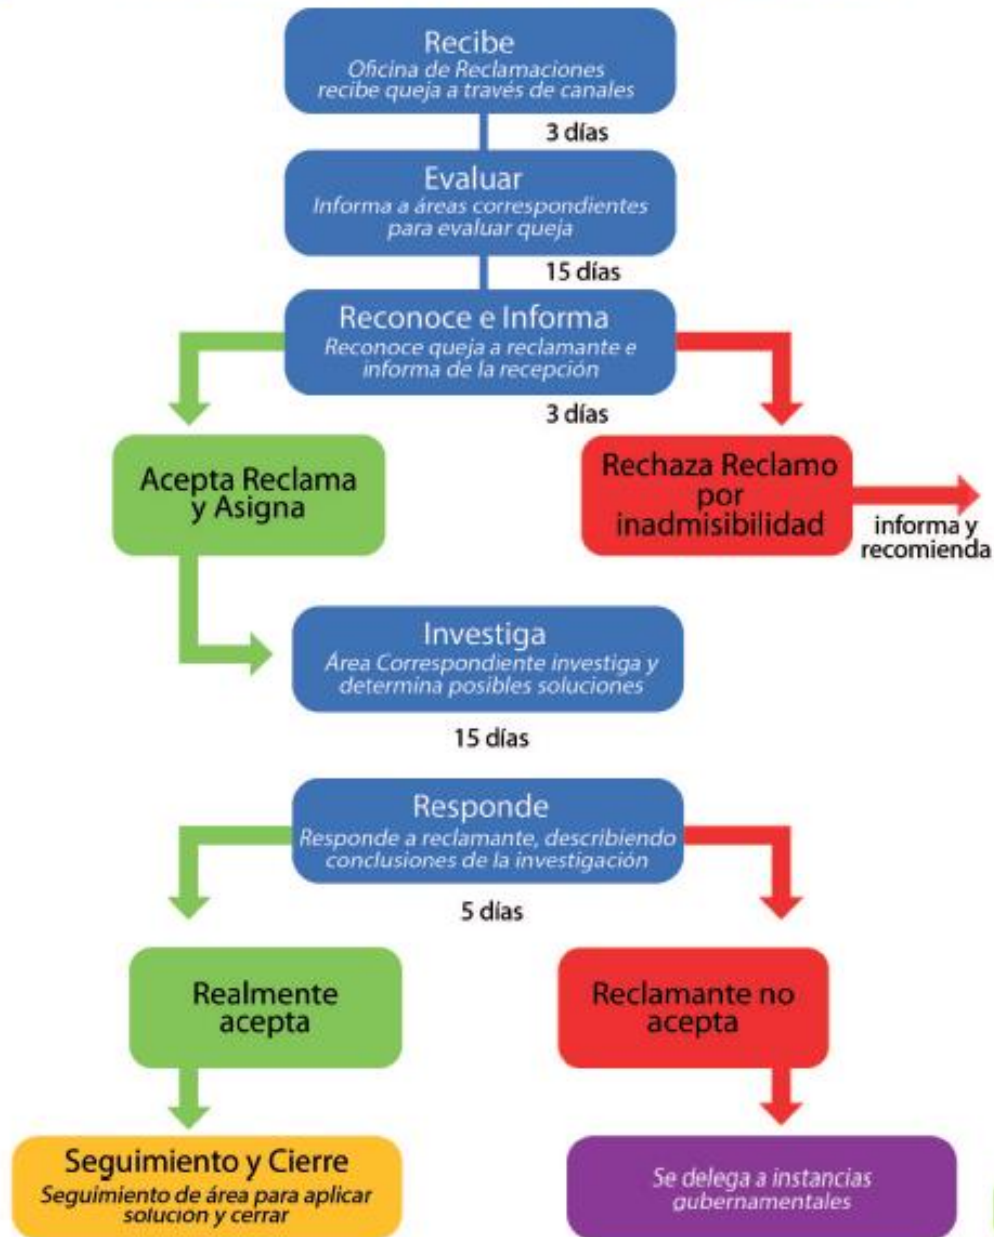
Recibe
Oficina de Reclamaciones recibe queja a través de canales

3 días

Evaluar
Informa a áreas correspondientes para evaluar queja

15 días

Reconoce e Informa
Reconoce queja a reclamante e informa de la recepción

3 días

Acepta Reclama y Asigna

Rechaza Reclamo por inadmisibilidad

informa y recomienda

Investiga
Área Correspondiente investiga y determina posibles soluciones

15 días

Responde
Responde a reclamante, describiendo conclusiones de la investigación

5 días

Realmente acepta

Reclamante no acepta

Seguimiento y Cierre
Seguimiento de área para aplicar solucion y cerrar

Se delega a instancias gubernamentales